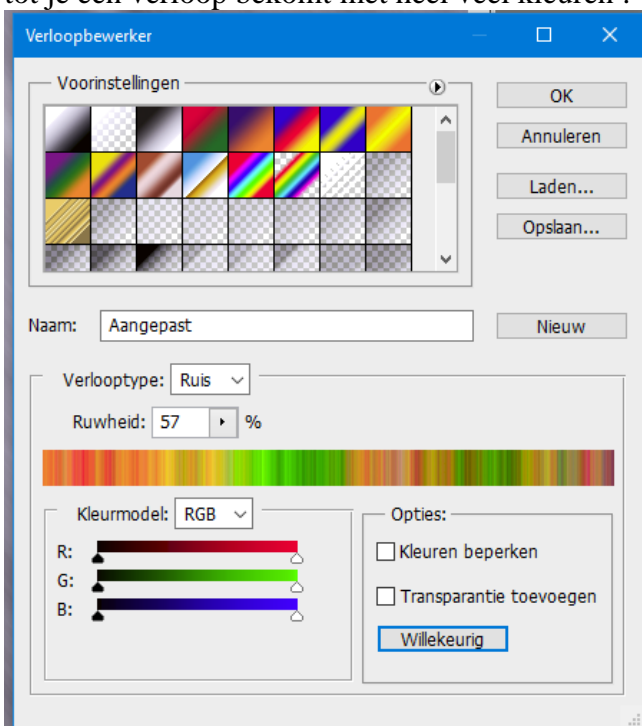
tot je een verloop bekomt met heel veel kleuren :

Verloopbewerker

Voorinstellingen

OK

Annuleren

Laden...

Opslaan...

Naam: Aangepast

Nieuw

Verlooptype: Ruis

Ruwheid: 57 %

Kleurmodel: RGB

R:

G:

B:

Opties:

Kleuren beperken

Transparantie toevoegen

Willekeurig